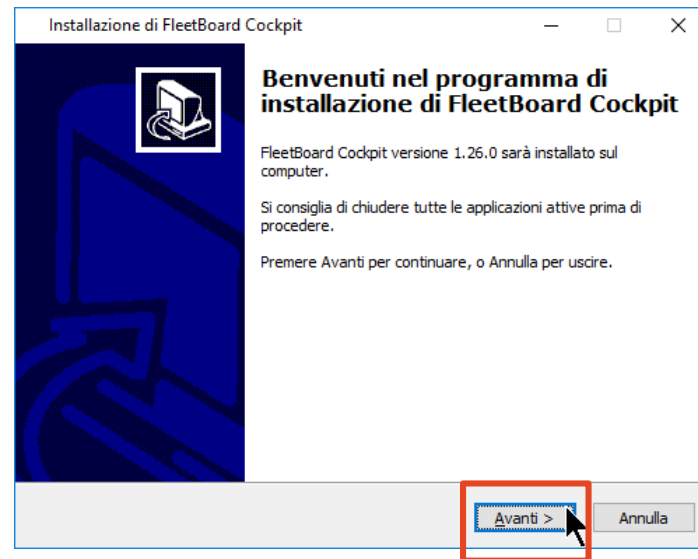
Installazione di FleetBoard Cockpit

Benvenuti nel programma di installazione di FleetBoard Cockpit

FleetBoard Cockpit versione 1.26.0 sarà installato sul computer.

Si consiglia di chiudere tutte le applicazioni attive prima di procedere.

Premere Avanti per continuare, o Annulla per uscire.

Avanti >

Annulla